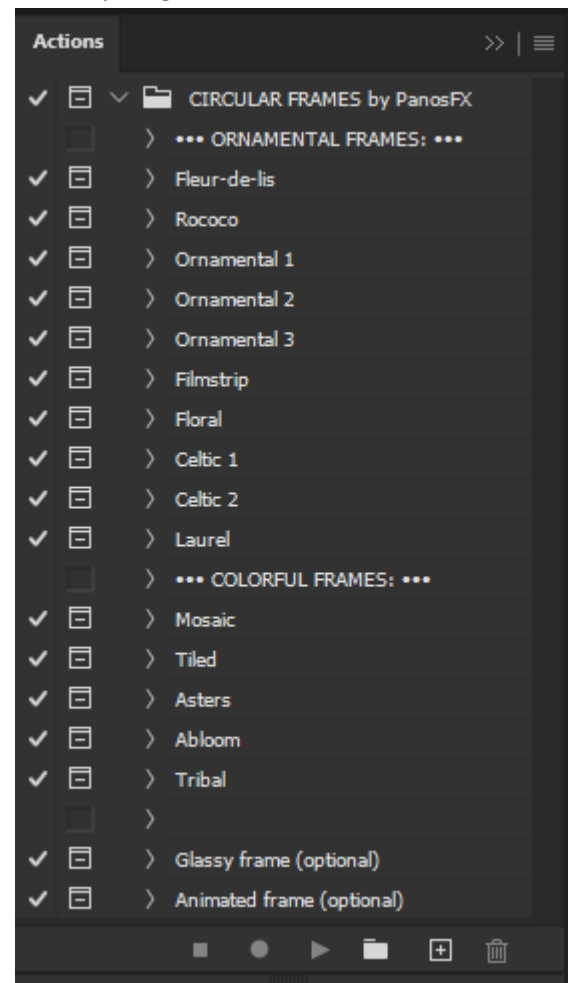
Actions

CIRCULAR FRAMES by PanosFX
••• ORNAMENTAL FRAMES: •••
Fleur-de-lis
Rococo
Ornamental 1
Ornamental 2
Ornamental 3
Filmstrip
Floral
Celtic 1
Celtic 2
Laurel
••• COLORFUL FRAMES: •••
Mosaic
Tiled
Asters
Abloom
Tribal

Glassy frame (optional)
Animated frame (optional)